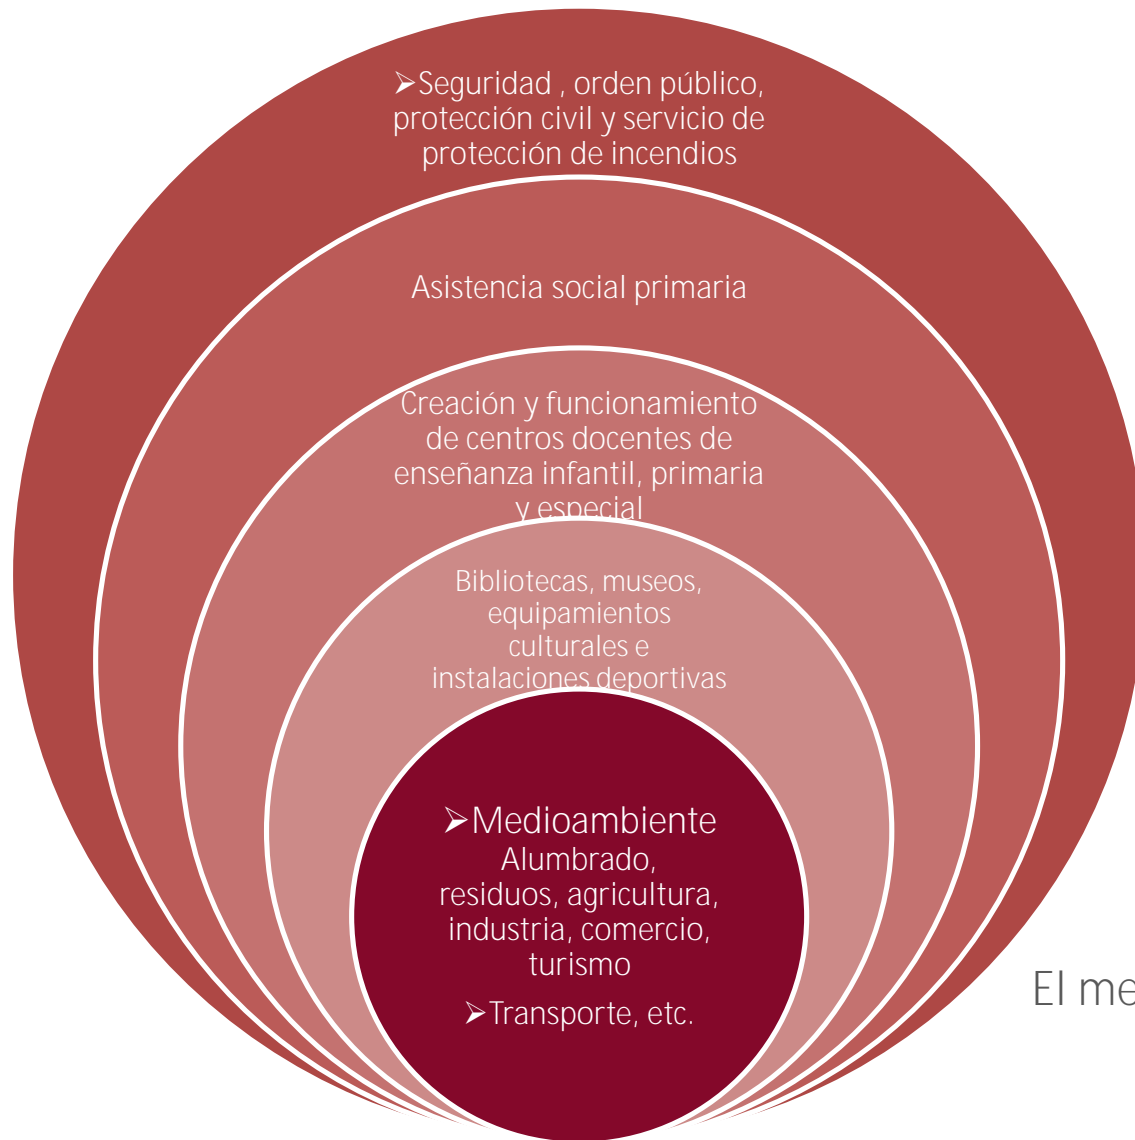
➢Seguridad , orden público, protección civil y servicio de protección de incendios

Asistencia social primaria

Creación y funcionamiento de centros docentes de enseñanza infantil, primaria y especial

Bibliotecas, museos, equipamientos culturales e instalaciones deportivas

➢Medioambiente
Alumbrado, residuos, agricultura, industria, comercio, turismo

➢Transporte, etc.

El me